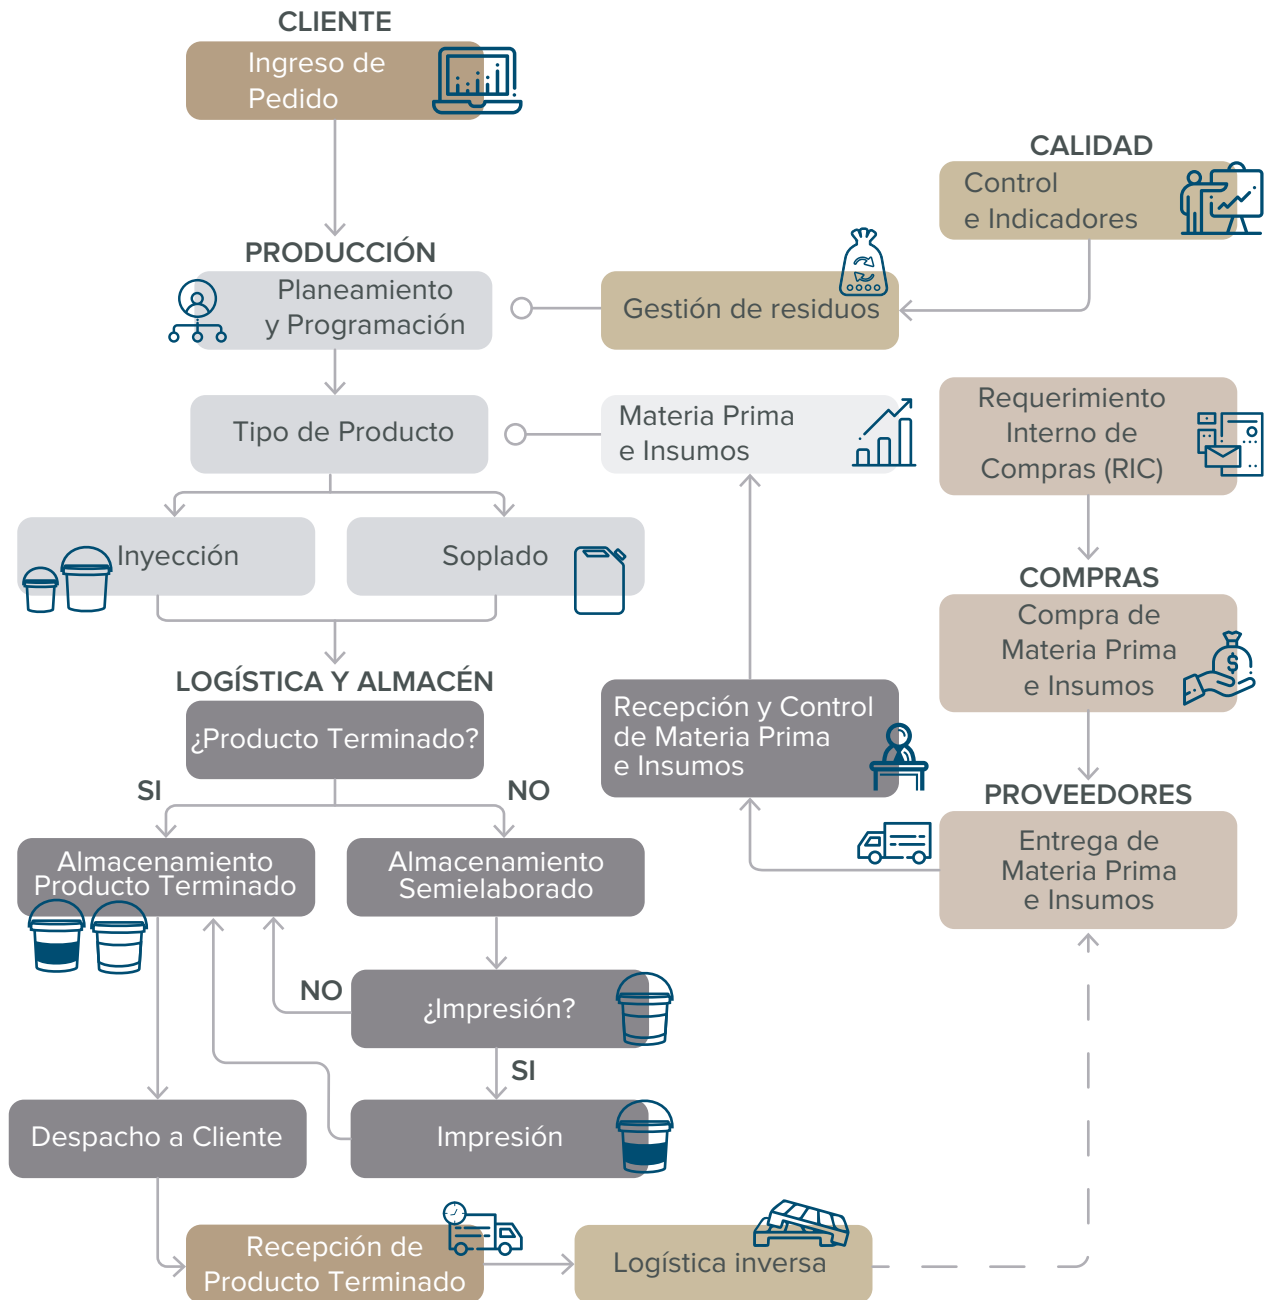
CLIENTE
Ingreso de Pedido

CALIDAD
Control e Indicadores

PRODUCCIÓN
Planeamiento y Programación

Gestión de residuos

Tipo de Producto

Materia Prima e Insumos

Requerimiento Interno de Compras (RIC)

Inyección

Soplado

COMPRAS
Compra de Materia Prima e Insumos

LOGÍSTICA Y ALMACÉN
¿Producto Terminado?

Recepción y Control de Materia Prima e Insumos

SI

NO

PROVEEDORES
Entrega de Materia Prima e Insumos

Almacenamiento Producto Terminado

Almacenamiento Semielaborado

NO

¿Impresión?

SI

Despacho a Cliente

Impresión

Recepción de Producto Terminado

Logística inversa